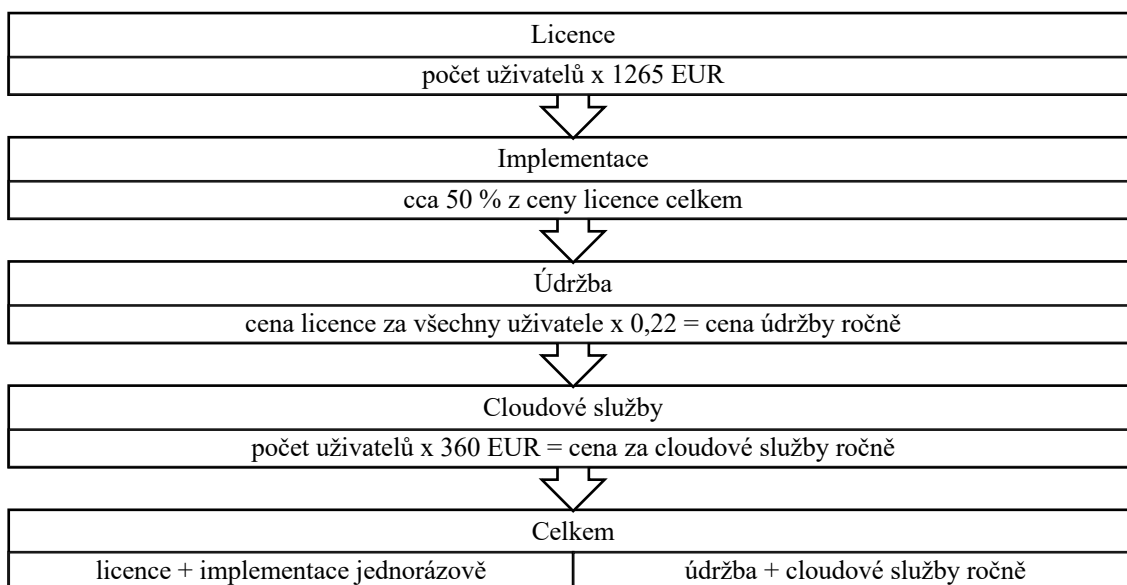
Licence

počet uživatelů x 1265 EUR

Implementace

cca 50 % z ceny licence celkem

Údržba

cena licence za všechny uživatele x 0,22 = cena údržby ročně

Cloudové služby

počet uživatelů x 360 EUR = cena za cloudové služby ročně

Celkem

| licence + implementace jednorázově | údržba + cloudové služby ročně |